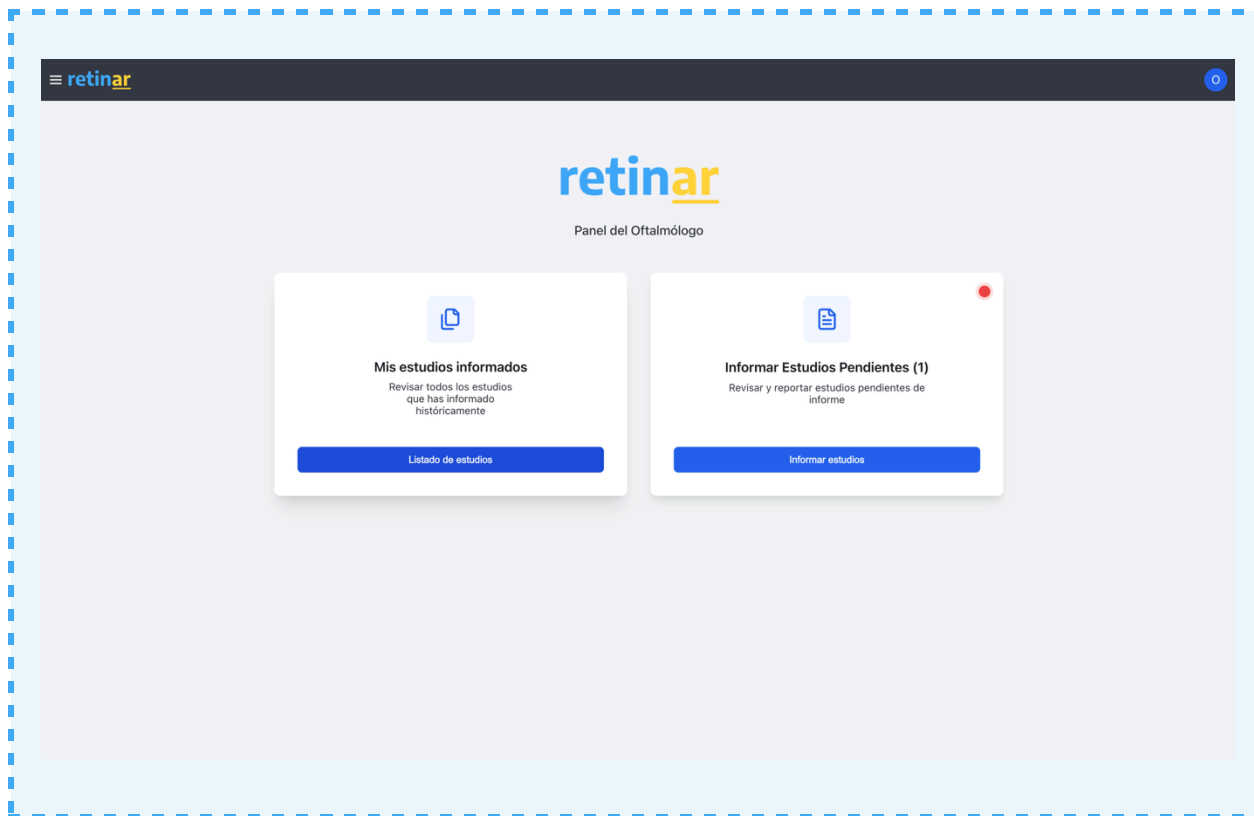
retinar

O

retinar

Panel del Oftalmólogo

Mis estudios informados

Revisar todos los estudios que has informado históricamente

Listado de estudios

Informar Estudios Pendientes (1)

Revisar y reportar estudios pendientes de informe

Informar estudios